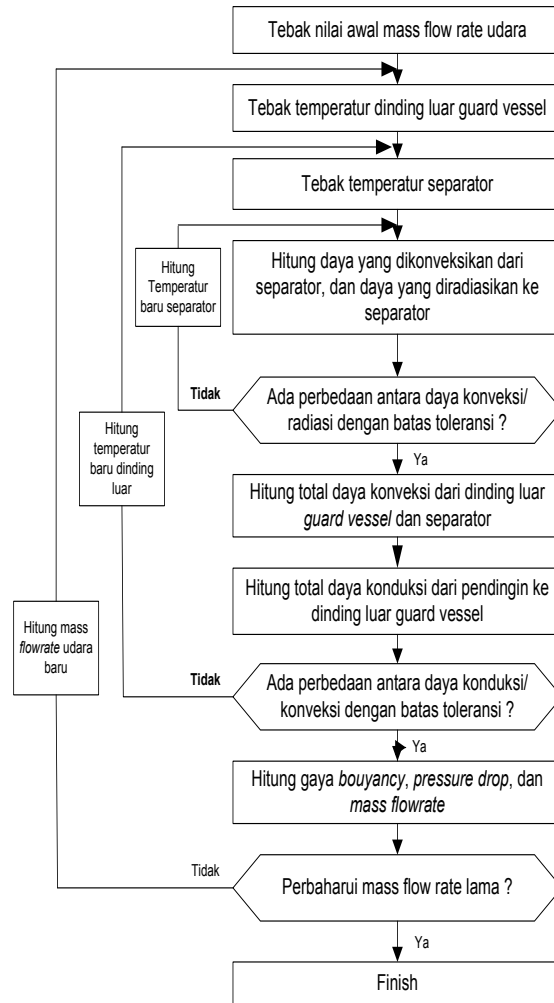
Tebak nilai awal mass flow rate udara

Tebak temperatur dinding luar guard vessel

Tebak temperatur separator

Hitung daya yang dikonveksikan dari separator, dan daya yang diradiasikan ke separator

Hitung Temperatur baru separator

Tidak

Ada perbedaan antara daya konveksi/ radiasi dengan batas toleransi ?

Ya

Hitung temperatur baru dinding luar

Hitung total daya konveksi dari dinding luar *guard vessel* dan separator

Hitung total daya konduksi dari pendingin ke dinding luar guard vessel

Hitung mass *flowrate* udara baru

Tidak

Ada perbedaan antara daya konduksi/ konveksi dengan batas toleransi ?

Ya

Hitung gaya *bouyancy*, *pressure drop*, dan *mass flowrate*

Tidak

Perbaharui mass flow rate lama ?

Ya

Finish